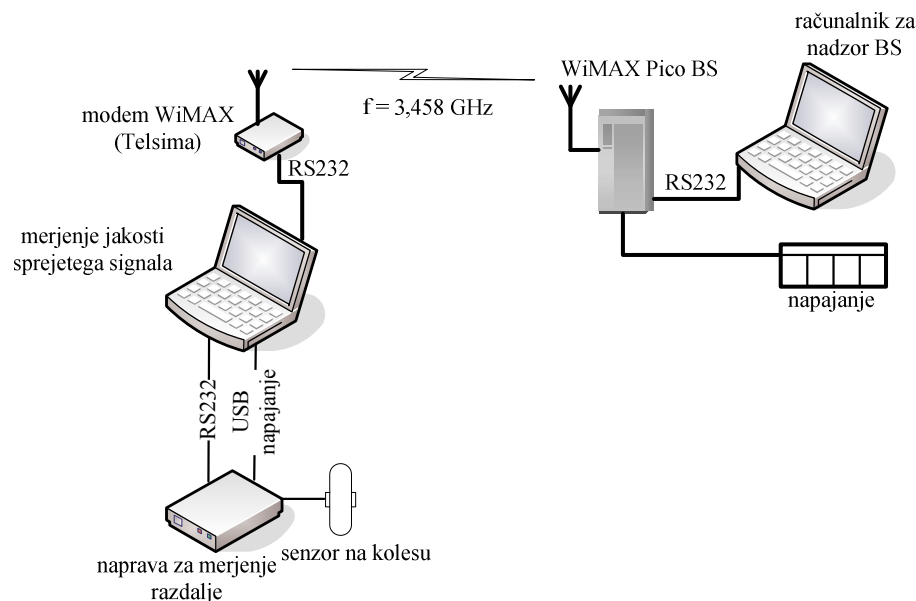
računalnik za nadzor BS

WiMAX Pico BS

f = 3,458 GHz

modem WiMAX (Telsima)

RS232

RS232

merjenje jakosti sprejetega signala

napajanje

RS232

USB

napajanje

senzor na kolesu

naprava za merjenje razdalje